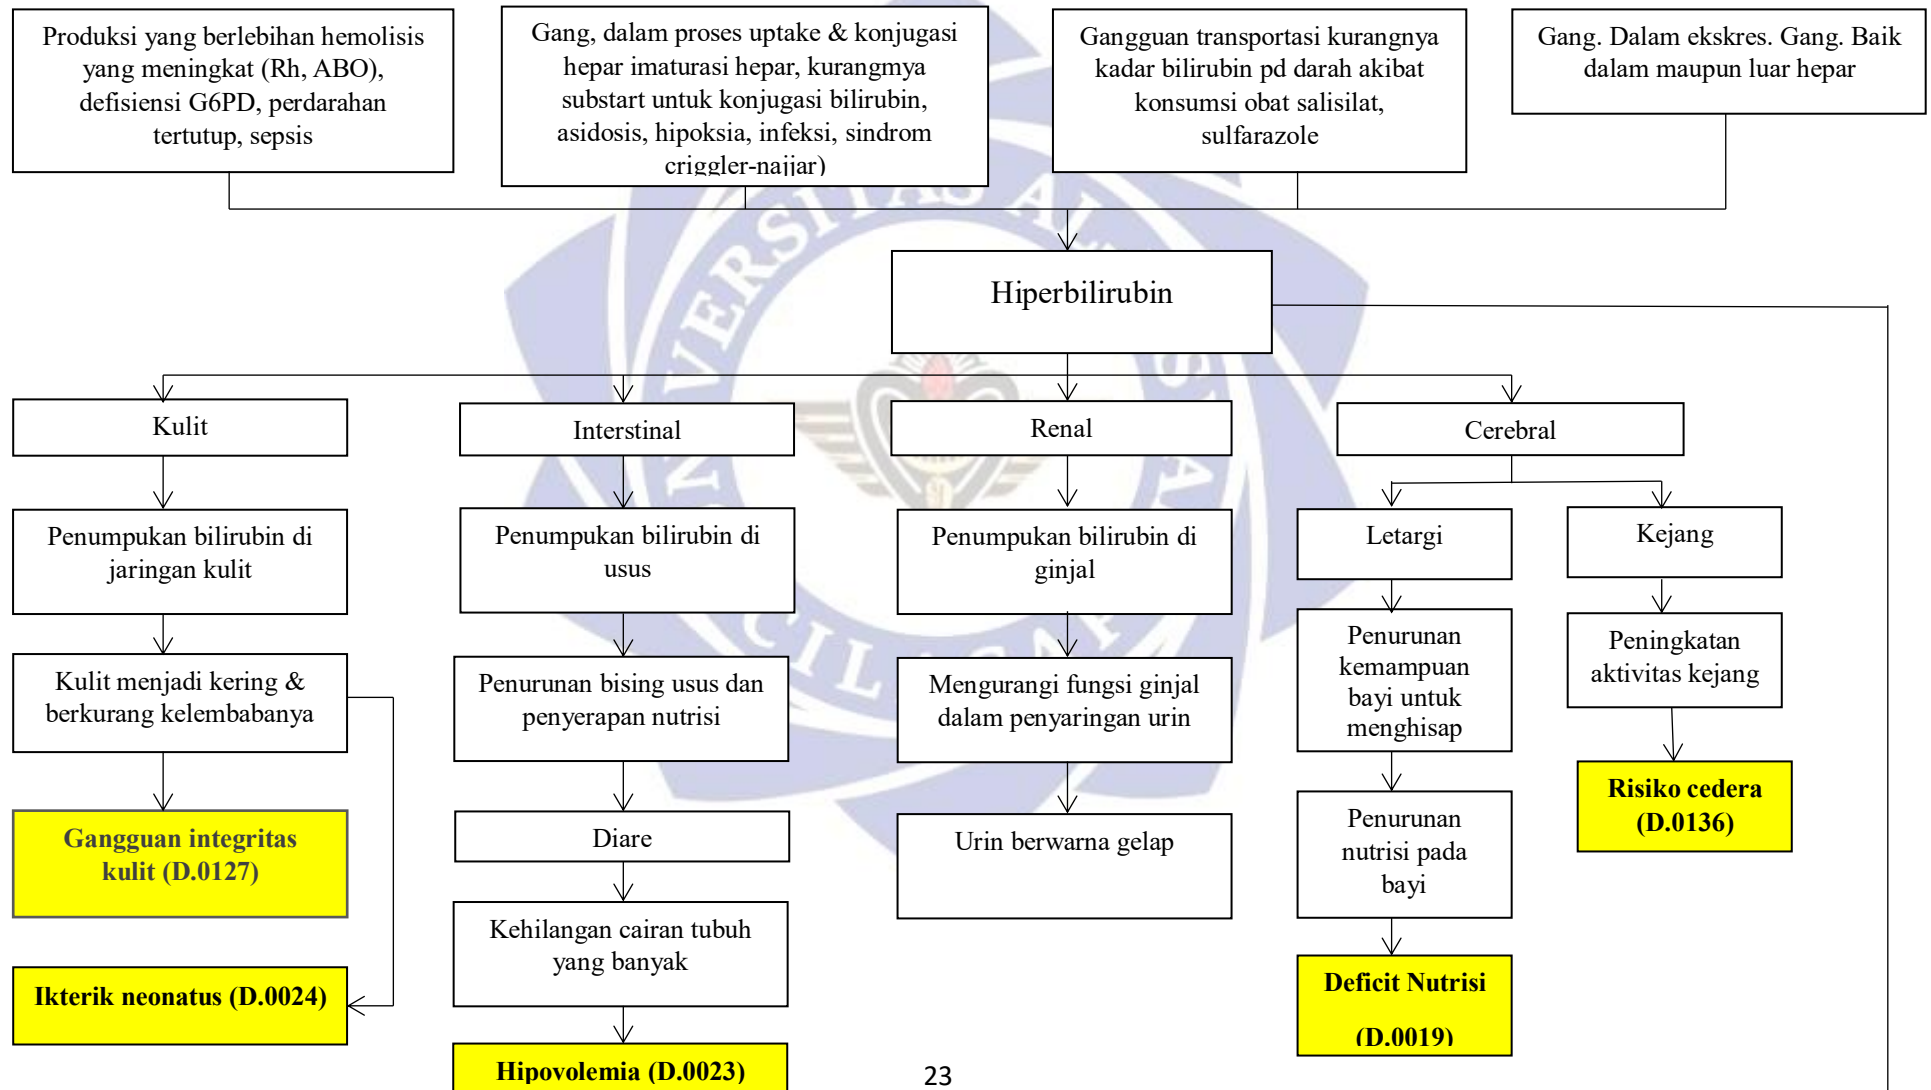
Produksi yang berlebihan hemolisis yang meningkat (Rh, ABO), defisiensi G6PD, perdarahan tertutup, sepsis

Gang, dalam proses uptake & konjugasi hepar imaturasi hepar, kurangmya substart untuk konjugasi bilirubin, asidosis, hipoksia, infeksi, sindrom criggler-najiar)

Gangguan transportasi kurangnya kadar bilirubin pd darah akibat konsumsi obat salisilat, sulfarazole

Gang. Dalam ekskres. Gang. Baik dalam maupun luar hepar

Hiperbilirubin

Kulit

Penumpukan bilirubin di jaringan kulit

Kulit menjadi kering & berkurang kelembabanya

Gangguan integritas kulit (D.0127)

Ikterik neonatus (D.0024)

Interstinal

Penumpukan bilirubin di usus

Penurunan bising usus dan penyerapan nutrisi

Diare

Kehilangan cairan tubuh yang banyak

Hipovolemia (D.0023)

Renal

Penumpukan bilirubin di ginjal

Mengurangi fungsi ginjal dalam penyaringan urin

Urin berwarna gelap

Cerebral

Letargi

Penurunan kemampuan bayi untuk menghisap

Penurunan nutrisi pada bayi

Deficit Nutrisi (D.0019)

Kejang

Peningkatan aktivitas kejang

Risiko cedera (D.0136)

23